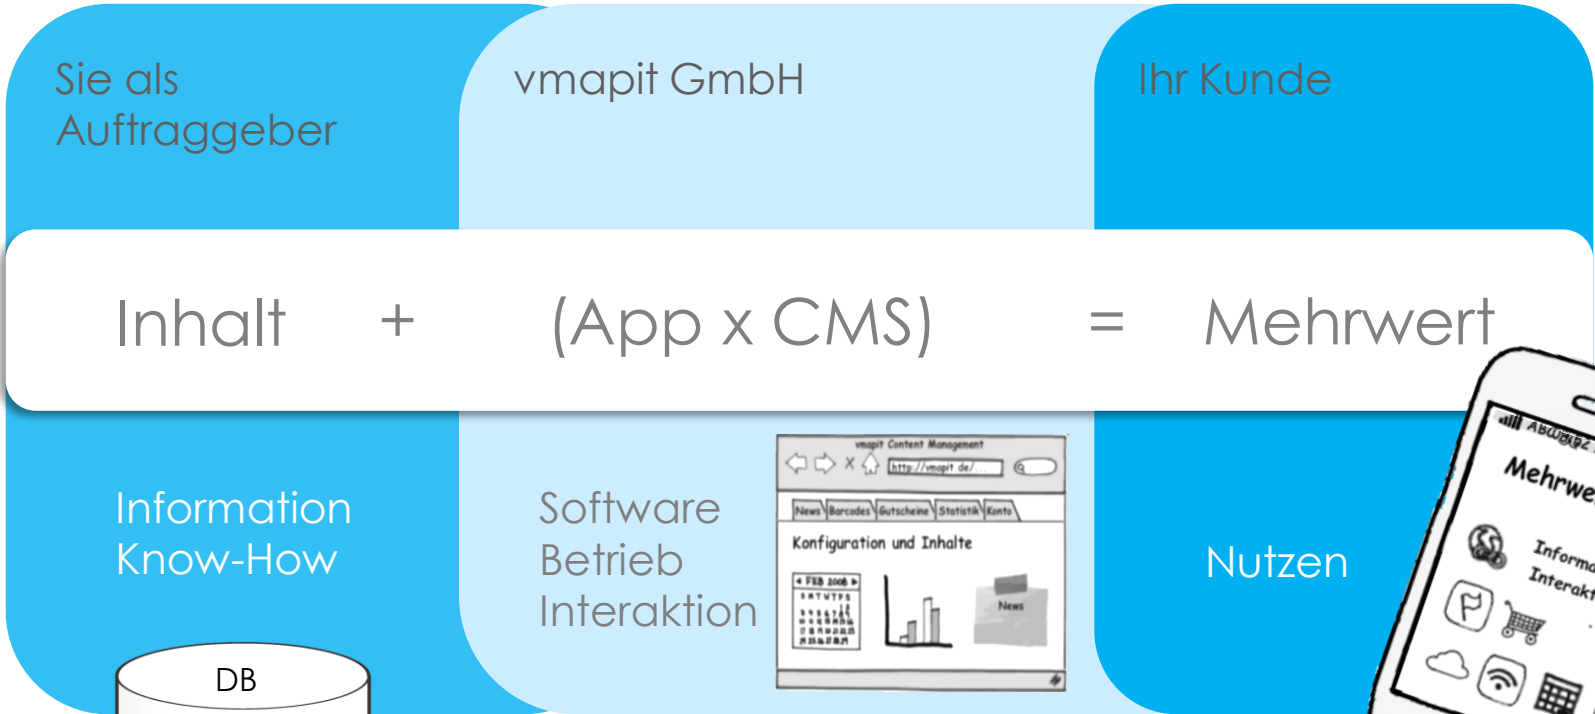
Sie als Auftraggeber

vmapit GmbH

Ihr Kunde

Inhalt + (App x CMS) = Mehrwert

Information
Know-How

DB

Software
Betrieb
Interaktion

vmapit Content Management

http://vmapit.de/

News Barcodes Gutscheine Statistik Konto

Konfiguration und Inhalte

FEB 2008

News

Nutzen

Mehrwe

Informa
Interakt